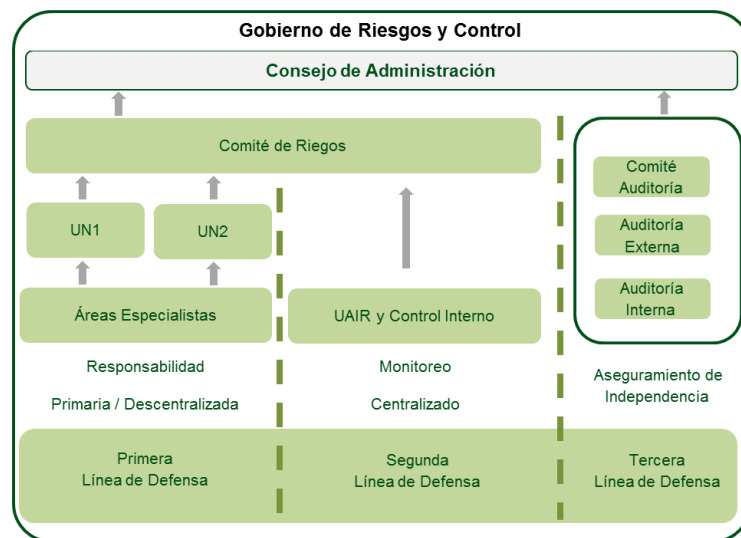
Gobierno de Riesgos y Control

Consejo de Administración

Comité de Riegos

UN1

UN2

Áreas Especialistas

Responsabilidad

Primaria / Descentralizada

UAIR y Control Interno

Monitoreo

Centralizado

Comité Auditoría

Auditoría Externa

Auditoría Interna

Aseguramiento de Independencia

Primera Línea de Defensa

Segunda Línea de Defensa

Tercera Línea de Defensa